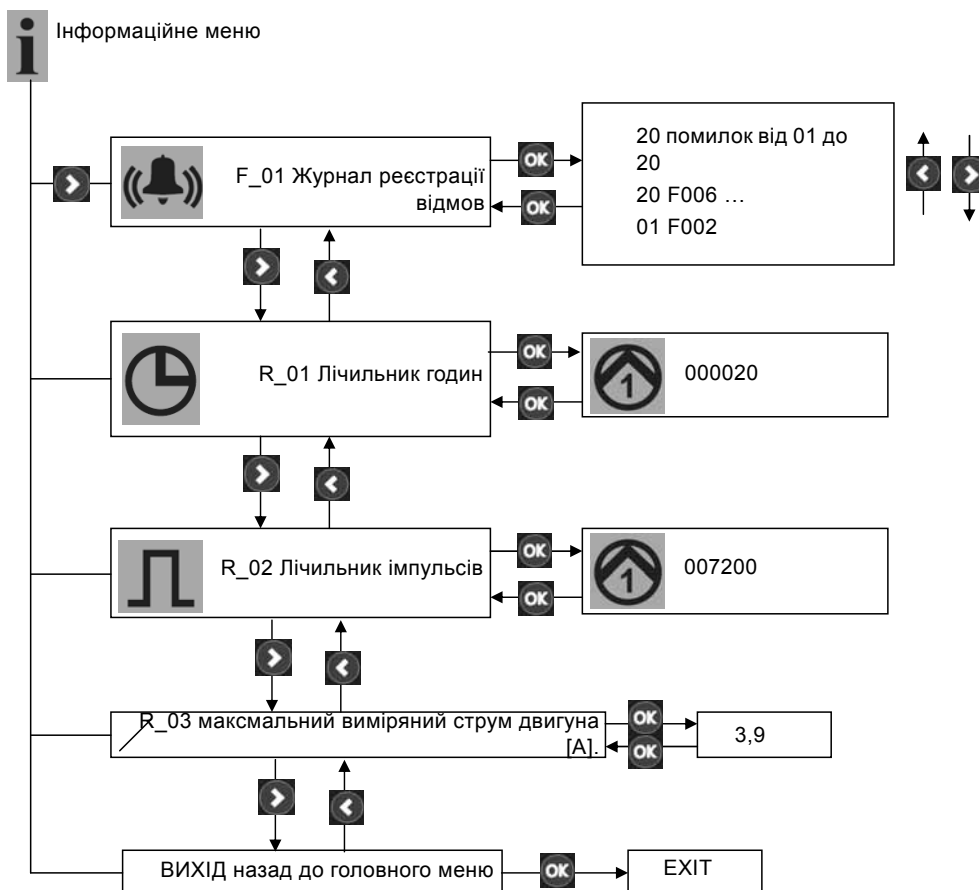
Інформаційне меню

F_01 Журнал реєстрації відмов

OK

OK

20 помилок від 01 до 20

20 F006 …

01 F002

R_01 Лічильник годин

OK

OK

1

000020

R_02 Лічильник імпульсів

OK

OK

1

007200

R_03 максмальний виміряний струм двигуна [A].

OK

OK

3,9

ВИХІД назад до головного меню

OK

EXIT